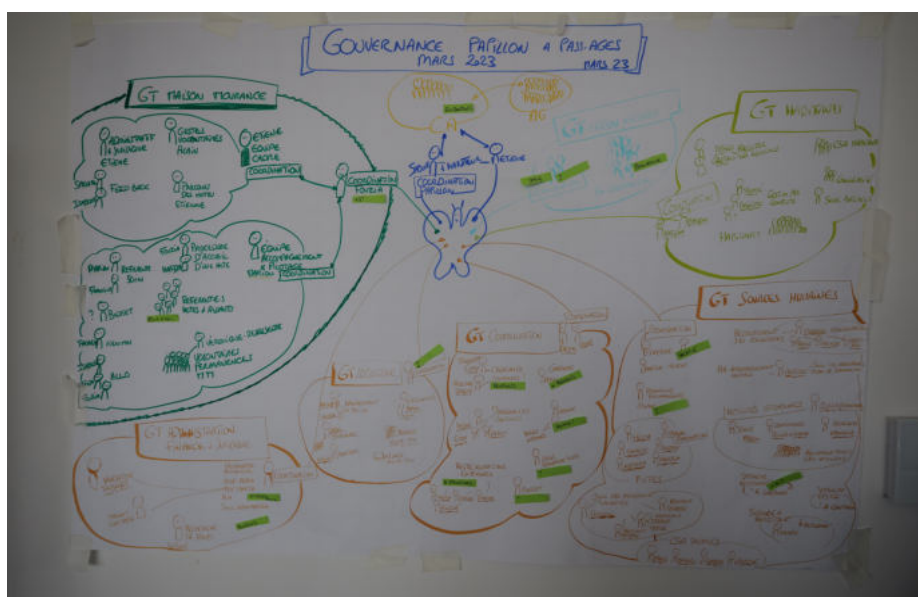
GOUVERNANCE PAPILLON À PASS-ÂGES
MARS 2023
MARS 23

GT MAISON MOURANCE

ADMINISTRATIF & JURIDIQUE
GESTION HABITATIONS
ÉTIENNE
ÉQUIPE CRÈCHE
COORDINATION
COORDINATION
FEED BACK
PRÉSIDENT DES MOTEUR
ÉTIENNE
PROCÉDURE D'ACCUEIL D'UN HÔTE
ÉQUIPE ACCOMPAGNEMENT
BUDGET
RÉFÉRENTS HÔTES & AIDANTS
COORDINATION
VÉGÉTALISATION
BÉNÉVOLES

SEM.
COORDINATION PAPILLON

GT HABITANTS

GT SOURCES HUMAINES

GT COMMUNICATION

GT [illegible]

GT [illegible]